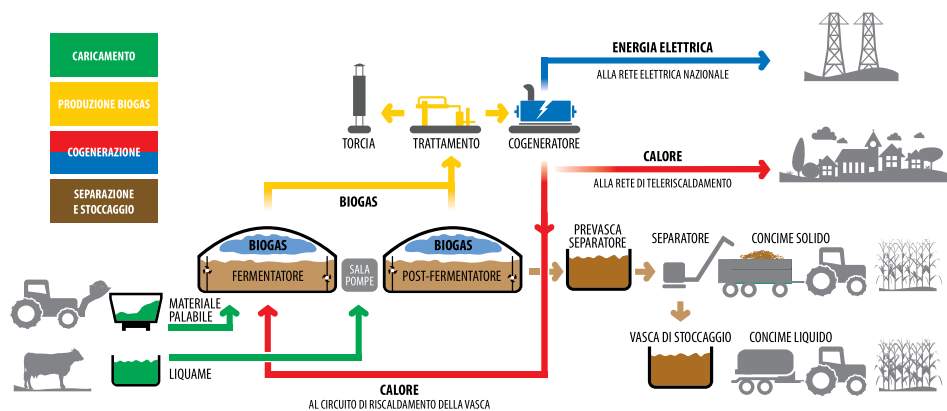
CARICAMENTO

PRODUZIONE BIOGAS

COGENERAZIONE

SEPARAZIONE E STOCCAGGIO

ENERGIA ELETTRICA
ALLA RETE ELETTRICA NAZIONALE

TORCIA

TRATTAMENTO

COGENERATORE

CALORE
ALLA RETE DI TELERISCALDAMENTO

BIOGAS

BIOGAS
FERMENTATORE

SALA POMPE

BIOGAS
POST-FERMENTATORE

PREVASCA SEPARATORE

SEPARATORE

CONCIME SOLIDO

MATERIALE PALABILE

LIQUAME

VASCA DI STOCCAGGIO

CONCIME LIQUIDO

CALORE
AL CIRCUITO DI RISCALDAMENTO DELLA VASCA